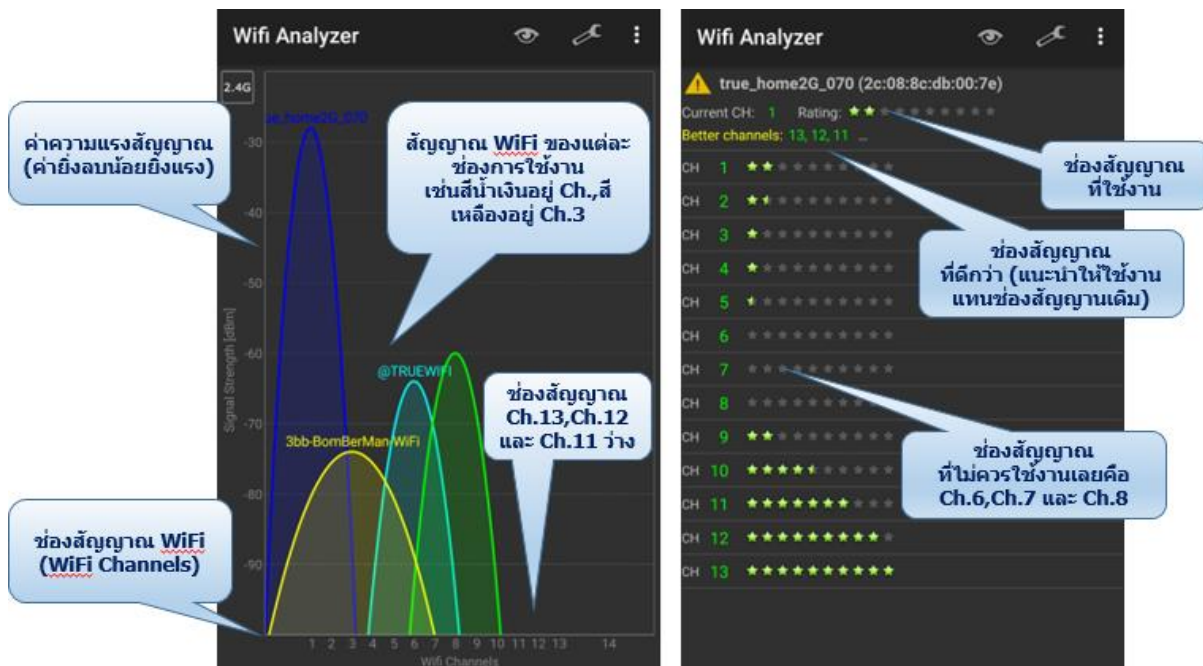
Wifi Analyzer

2.4G

ค่าความแรงสัญญาณ (ค่ายิ่งลบน้อยยิ่งแรง)

ue_home2G_070

สัญญาณ WiFi ของแต่ละช่องการใช้งาน เช่นสีน้ำเงินอยู่ Ch.,สีเหลืองอยู่ Ch.3

-30
-40
-50
-60
-70
-80
-90

Signal Strength [dBm]

@TRUEWIFI

3bb-BomBerMan WiFi

ช่องสัญญาณ Ch.13,Ch.12 และ Ch.11 ว่าง

ช่องสัญญาณ WiFi (WiFi Channels)

1 2 3 4 5 6 7 8 9 10 11 12 13 14

Wifi Channels

Wifi Analyzer

true_home2G_070 (2c:08:8c:db:00:7e)

Current CH: 1 Rating:

Better channels: 13, 12, 11 ...

ช่องสัญญาณที่ใช้งาน

ช่องสัญญาณที่ดีกว่า (แนะนำให้ใช้งานแทนช่องสัญญาณเดิม)

CH 1
CH 2
CH 3
CH 4
CH 5
CH 6
CH 7
CH 8
CH 9
CH 10
CH 11
CH 12
CH 13

ช่องสัญญาณที่ไม่ควรใช้งานเลยคือ Ch.6,Ch.7 และ Ch.8